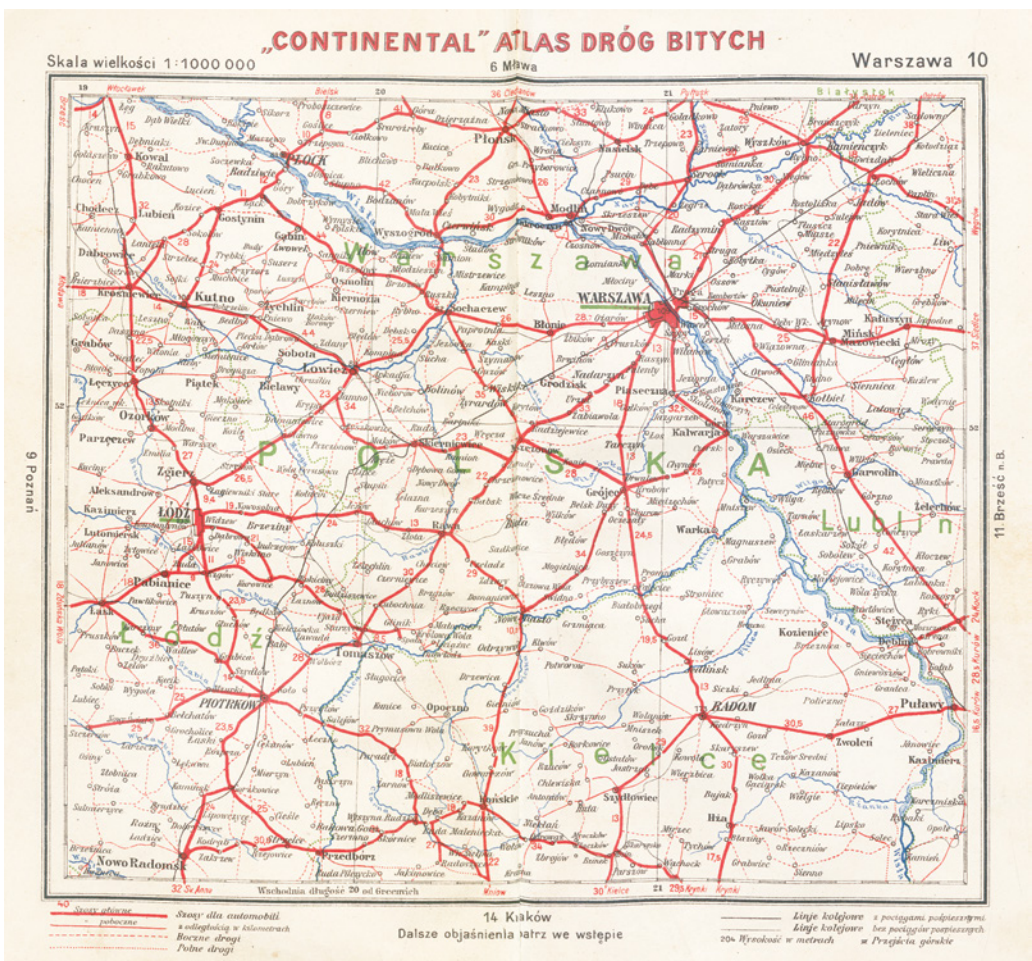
„CONTINENTAL" ATLAS DRÓG BITYCH

Skala wielkości 1:1000 000

6 Mława

Warszawa 10

9 Poznań

11 Brześć n.B.

Białystok

Warszawa

POLSKA

Lublin

Łódź

Kielce

PŁOCK

Płońsk

Modlin

Kutno

Gostynin

Łowicz

Sochaczew

WARSZAWA

Błonie

Grodzisk

Piaseczno

Mińsk Mazowiecki

Garwolin

Kalwarja

Grójec

Warka

Skierniewice

Rawa

ŁÓDŹ

Zgierz

Aleksandrów

Pabianice

Łask

Tomaszów

PIOTRKÓW

Opoczno

Końskie

RADOM

Kozienice

Dęblin

Puławy

Zwoleń

Iłża

Szydłowiec

Przedbórz

Nowo Radomsk

Kazimierz

Kowal

Lubień

Łęczyca

Ozorków

Parzęczew

Brzeziny

Sobota

Bielawy

Piątek

Radzymin

Wołomin

Stanisławów

Kałuszyn

Karczew

Otwock

Łaskarzew

Sobolew

Ryki

Stężyca

Nowe Miasto

Odrzywół

Drzewica

Skaryszew

Wołanów

Szydłowiec

Radoszyce

Sulejów

Wolbórz

Wachodnia długość 20 od Greenwich

14 Kraków

Dalsze objaśnienia patrz we wstępie

Szosy dla automobili

z odległością w kilometrach

Boczne drogi

Polne drogi

Linje kolejowe z pociągami pośpiesznymi

Linje kolejowe bez pociągów pośpiesznych

204 Wysokość w metrach

Przełęcze górskie